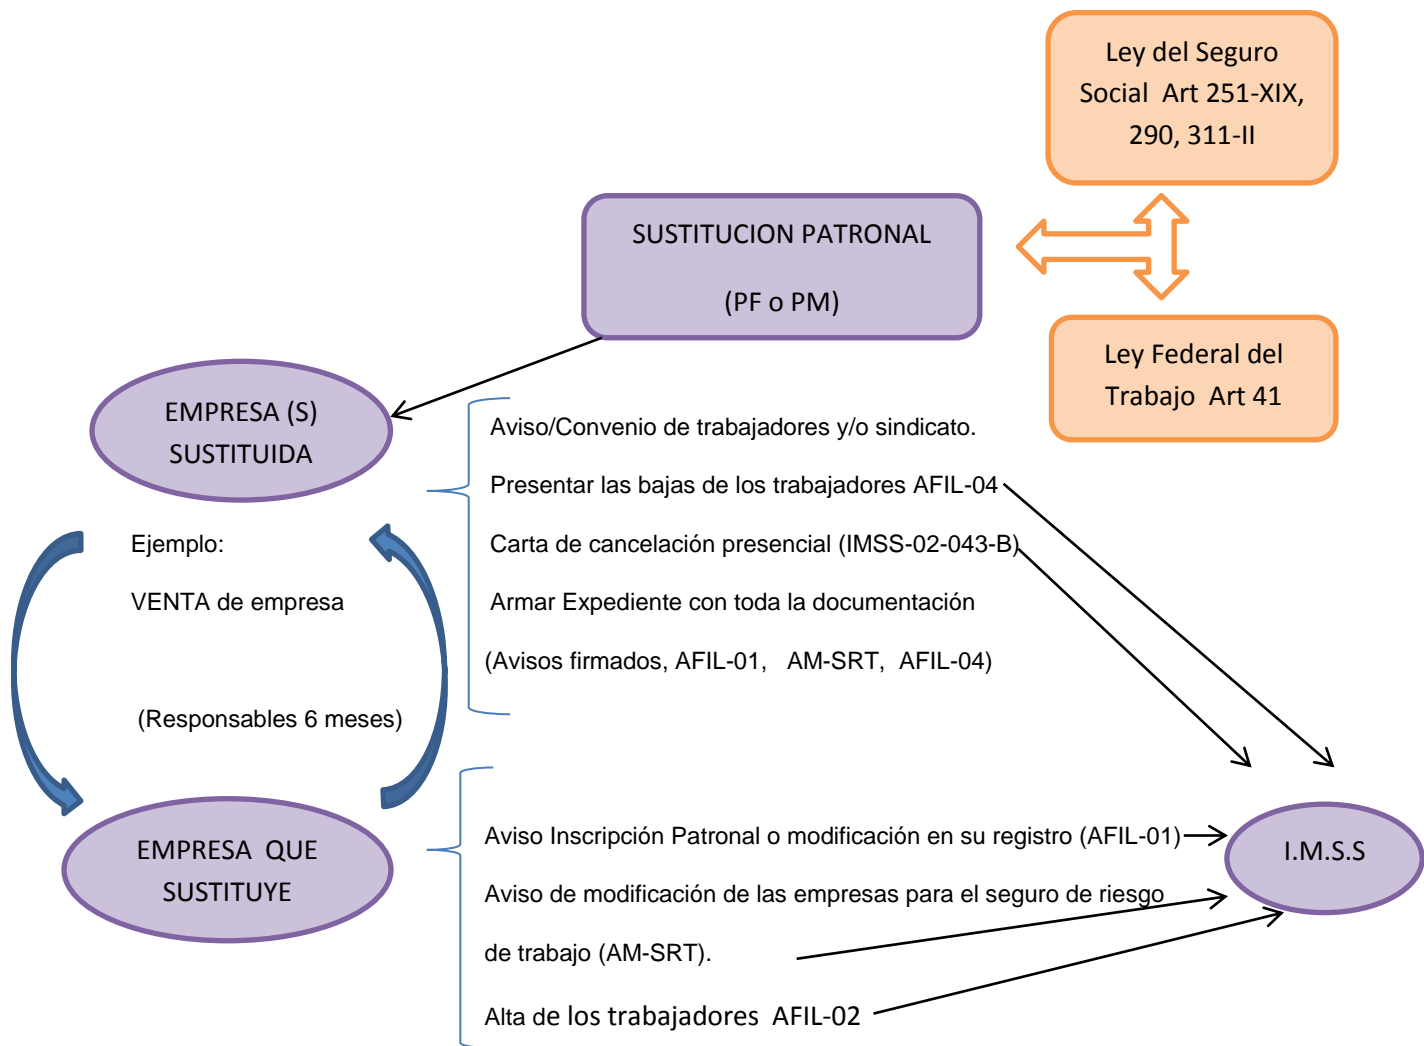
Ley del Seguro Social Art 251-XIX, 290, 311-II

SUSTITUCION PATRONAL

(PF o PM)

Ley Federal del Trabajo Art 41

EMPRESA (S) SUSTITUIDA

Aviso/Convenio de trabajadores y/o sindicato.

Presentar las bajas de los trabajadores AFIL-04

Carta de cancelación presencial (IMSS-02-043-B)

Armar Expediente con toda la documentación

(Avisos firmados, AFIL-01, AM-SRT, AFIL-04)

Ejemplo:

VENTA de empresa

(Responsables 6 meses)

EMPRESA QUE SUSTITUYE

Aviso Inscripción Patronal o modificación en su registro (AFIL-01)

Aviso de modificación de las empresas para el seguro de riesgo de trabajo (AM-SRT).

Alta de los trabajadores AFIL-02

I.M.S.S